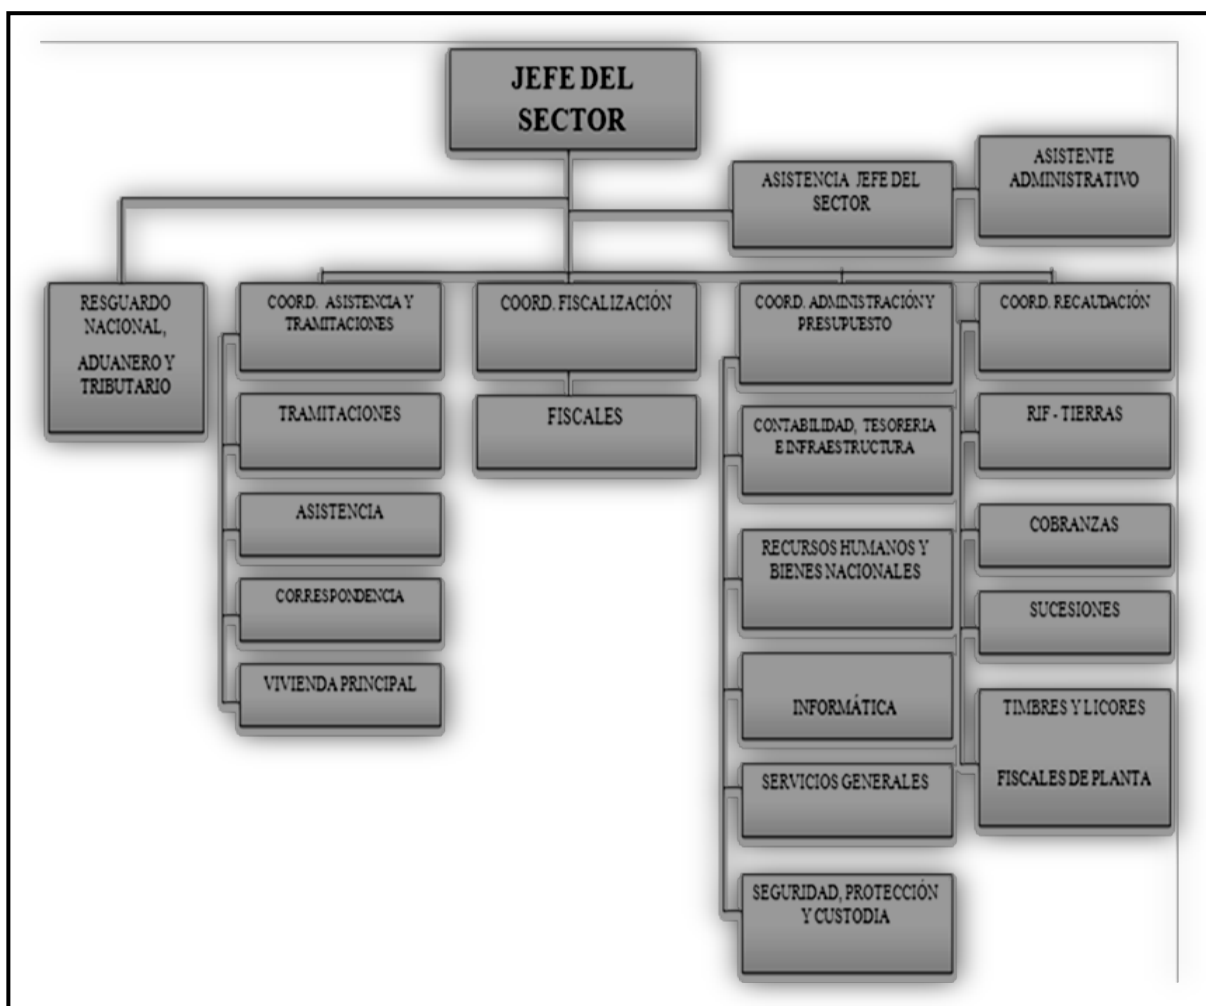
JEFE DEL SECTOR

ASISTENCIA JEFE DEL SECTOR

ASISTENTE ADMINISTRATIVO

RESGUARDO NACIONAL,

ADUANERO Y TRIBUTARIO

COORD. ASISTENCIA Y TRAMITACIONES

TRAMITACIONES

ASISTENCIA

CORRESPONDENCIA

VIVIENDA PRINCIPAL

COORD. FISCALIZACIÓN

FISCALES

COORD. ADMINISTRACIÓN Y PRESUPUESTO

CONTABILIDAD, TESORERIA E INFRAESTRUCTURA

RECURSOS HUMANOS Y BIENES NACIONALES

INFORMÁTICA

SERVICIOS GENERALES

SEGURIDAD, PROTECCIÓN Y CUSTODIA

COORD. RECAUDACIÓN

RIF - TIERRAS

COBRANZAS

SUCESIONES

TIMBRES Y LICORES

FISCALES DE PLANTA